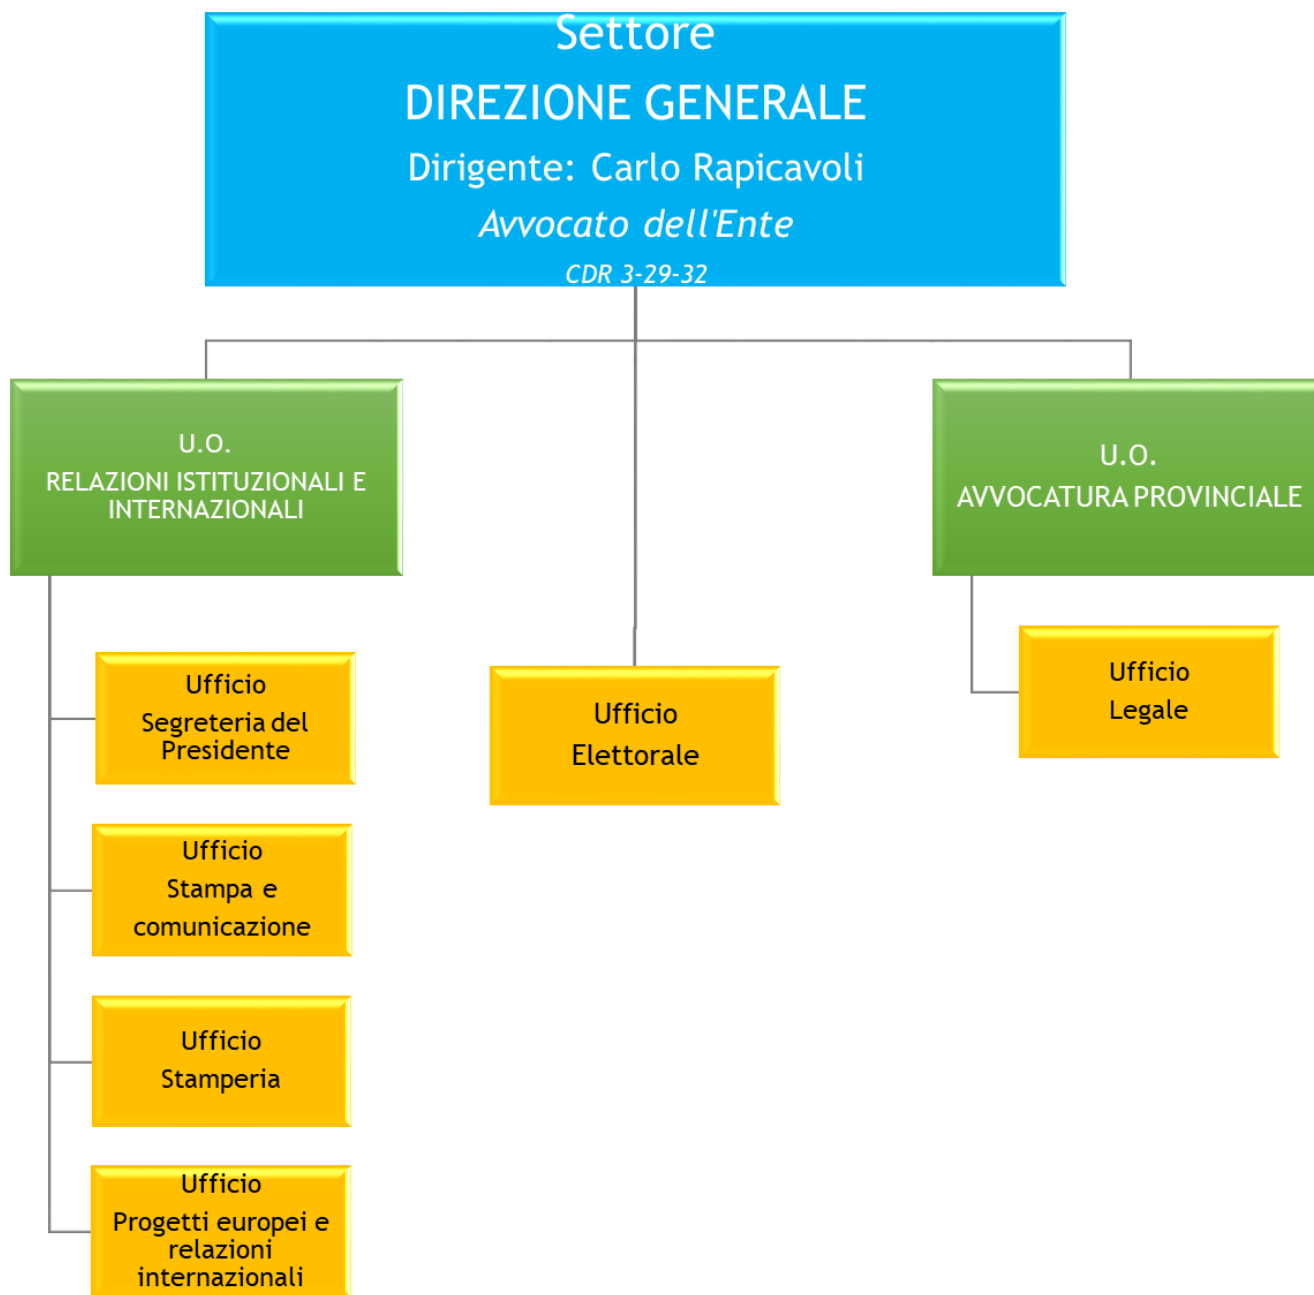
Settore
DIREZIONE GENERALE
Dirigente: Carlo Rapicavoli
Avvocato dell'Ente
CDR 3-29-32

U.O.
RELAZIONI ISTITUZIONALI E INTERNAZIONALI

Ufficio
Segreteria del Presidente

Ufficio
Stampa e comunicazione

Ufficio
Stamperia

Ufficio
Progetti europei e relazioni internazionali

Ufficio
Elettorale

U.O.
AVVOCATURA PROVINCIALE

Ufficio
Legale